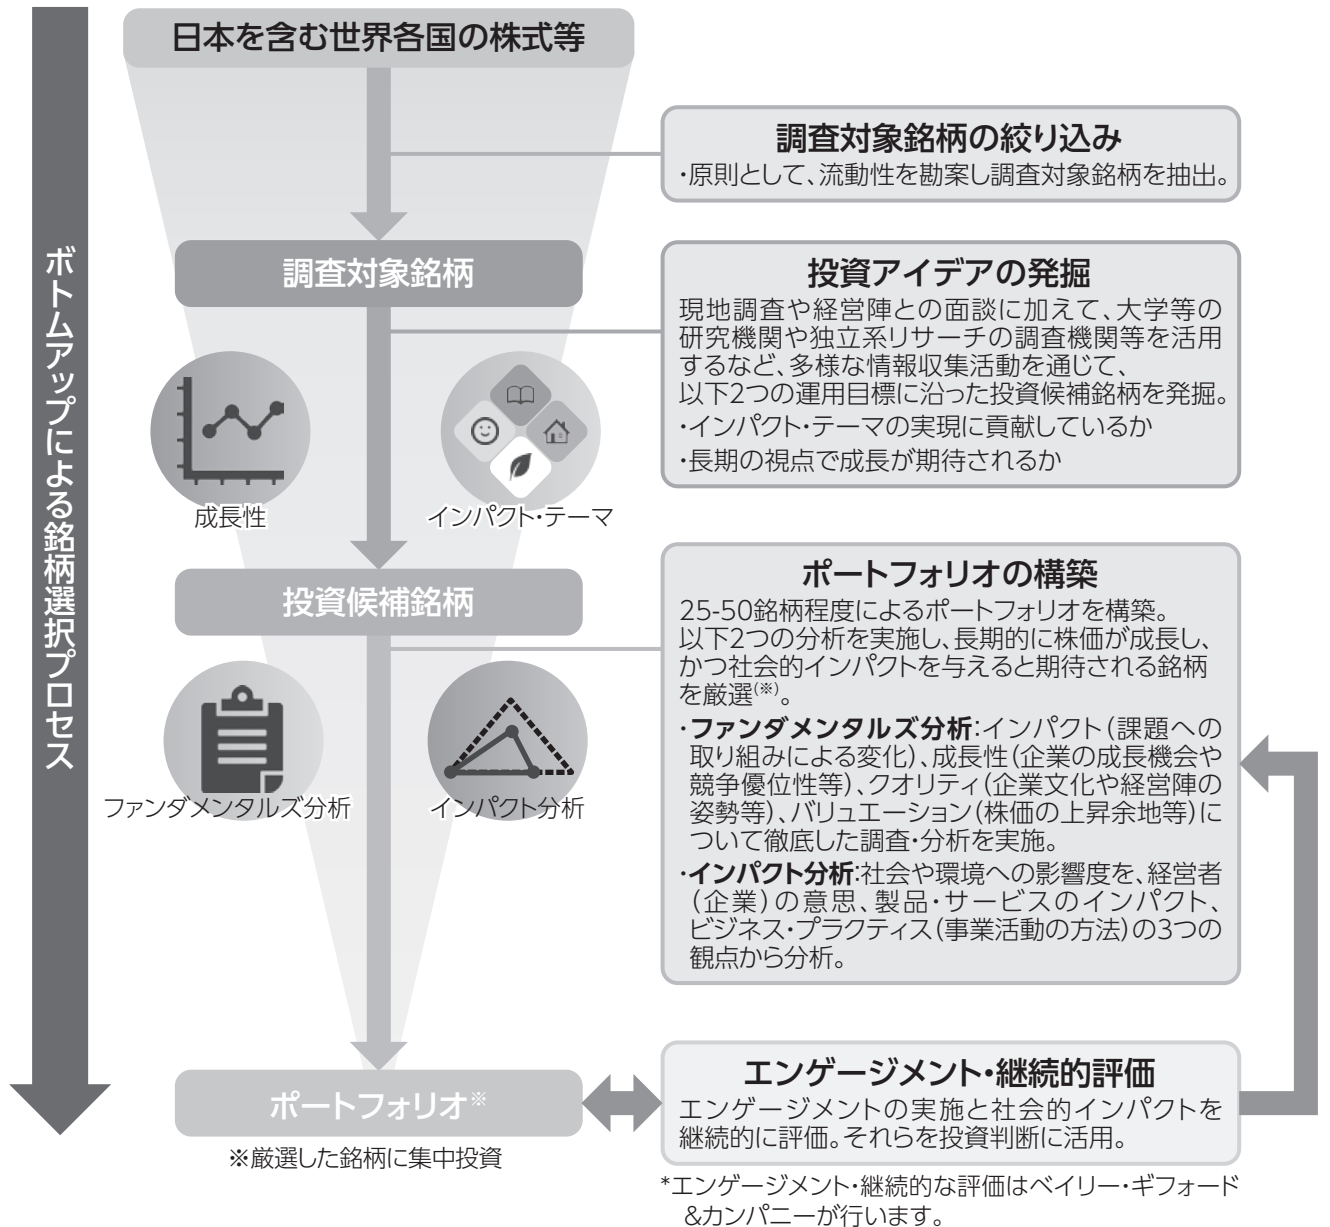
ボトムアップによる銘柄選択プロセス

日本を含む世界各国の株式等

調査対象銘柄の絞り込み
・原則として、流動性を勘案し調査対象銘柄を抽出。

調査対象銘柄

投資アイデアの発掘
現地調査や経営陣との面談に加えて、大学等の研究機関や独立系リサーチの調査機関等を活用するなど、多様な情報収集活動を通じて、以下2つの運用目標に沿った投資候補銘柄を発掘。
・インパクト・テーマの実現に貢献しているか
・長期の視点で成長が期待されるか

成長性

インパクト・テーマ

投資候補銘柄

ポートフォリオの構築
25-50銘柄程度によるポートフォリオを構築。以下2つの分析を実施し、長期的に株価が成長し、かつ社会的インパクトを与えると期待される銘柄を厳選(※)。
・ファンダメンタルズ分析:インパクト(課題への取り組みによる変化)、成長性(企業の成長機会や競争優位性等)、クオリティ(企業文化や経営陣の姿勢等)、バリュエーション(株価の上昇余地等)について徹底した調査・分析を実施。
・インパクト分析:社会や環境への影響度を、経営者(企業)の意思、製品・サービスのインパクト、ビジネス・プラクティス(事業活動の方法)の3つの観点から分析。

ファンダメンタルズ分析

インパクト分析

ポートフォリオ※

※厳選した銘柄に集中投資

エンゲージメント・継続的評価
エンゲージメントの実施と社会的インパクトを継続的に評価。それらを投資判断に活用。

*エンゲージメント・継続的な評価はベイリー・ギフォード&カンパニーが行います。